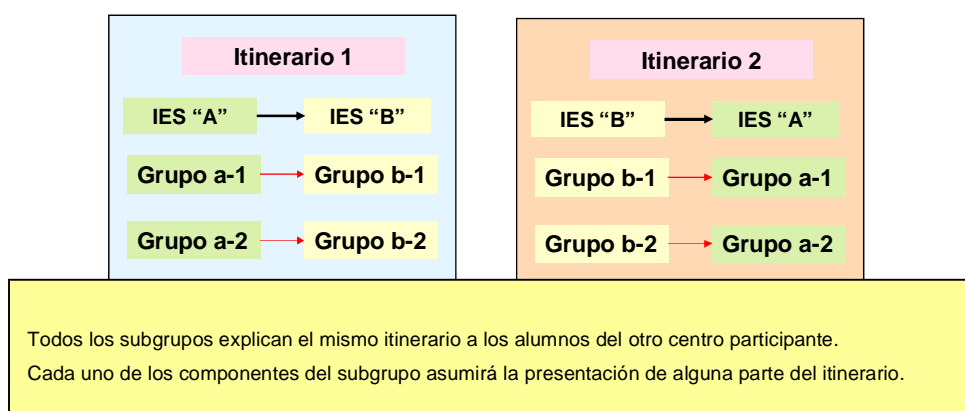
Itinerario 1

IES “A” IES “B”

Grupo a-1 Grupo b-1

Grupo a-2 Grupo b-2

Itinerario 2

IES “B” IES “A”

Grupo b-1 Grupo a-1

Grupo b-2 Grupo a-2

Todos los subgrupos explican el mismo itinerario a los alumnos del otro centro participante.

Cada uno de los componentes del subgrupo asumirá la presentación de alguna parte del itinerario.